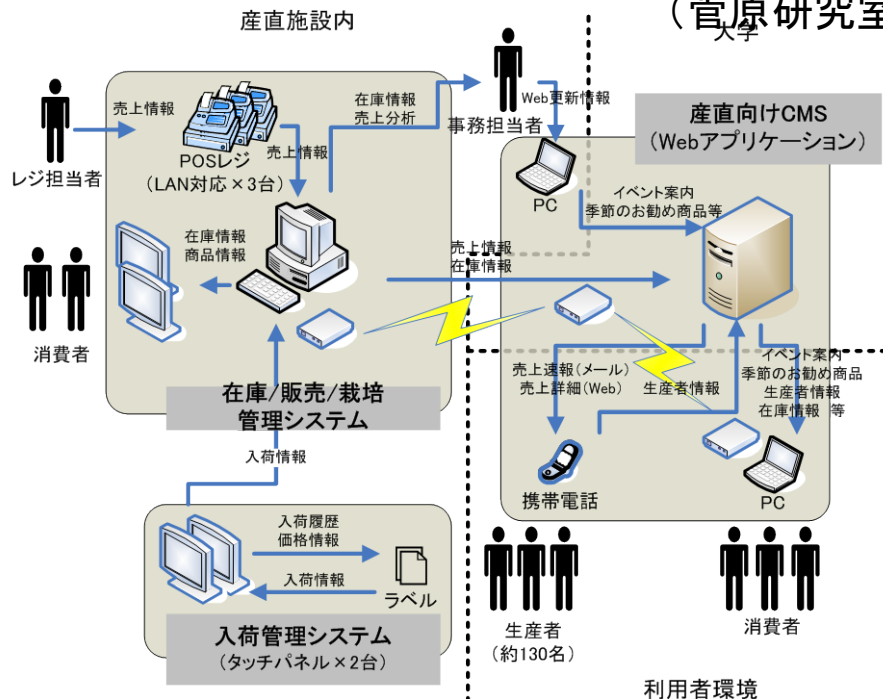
（菅原研究室
大学

産直施設内

売上情報
レジ担当者
POSレジ
（LAN対応×3台）
売上情報
在庫情報
売上分析
Web更新情報
事務担当者
産直向けCMS
（Webアプリケーション）
PC
イベント案内
季節のお勧め商品等
在庫情報
商品情報
売上情報
在庫情報
消費者
売上速報（メール）
売上詳細（Web）
生産者情報
イベント案内
季節のお勧め商品
生産者情報
在庫情報　等
在庫/販売/栽培
管理システム
入荷情報
携帯電話
PC
入荷履歴
価格情報
入荷情報
ラベル
入荷管理システム
（タッチパネル×2台）
生産者
（約130名）
消費者
利用者環境